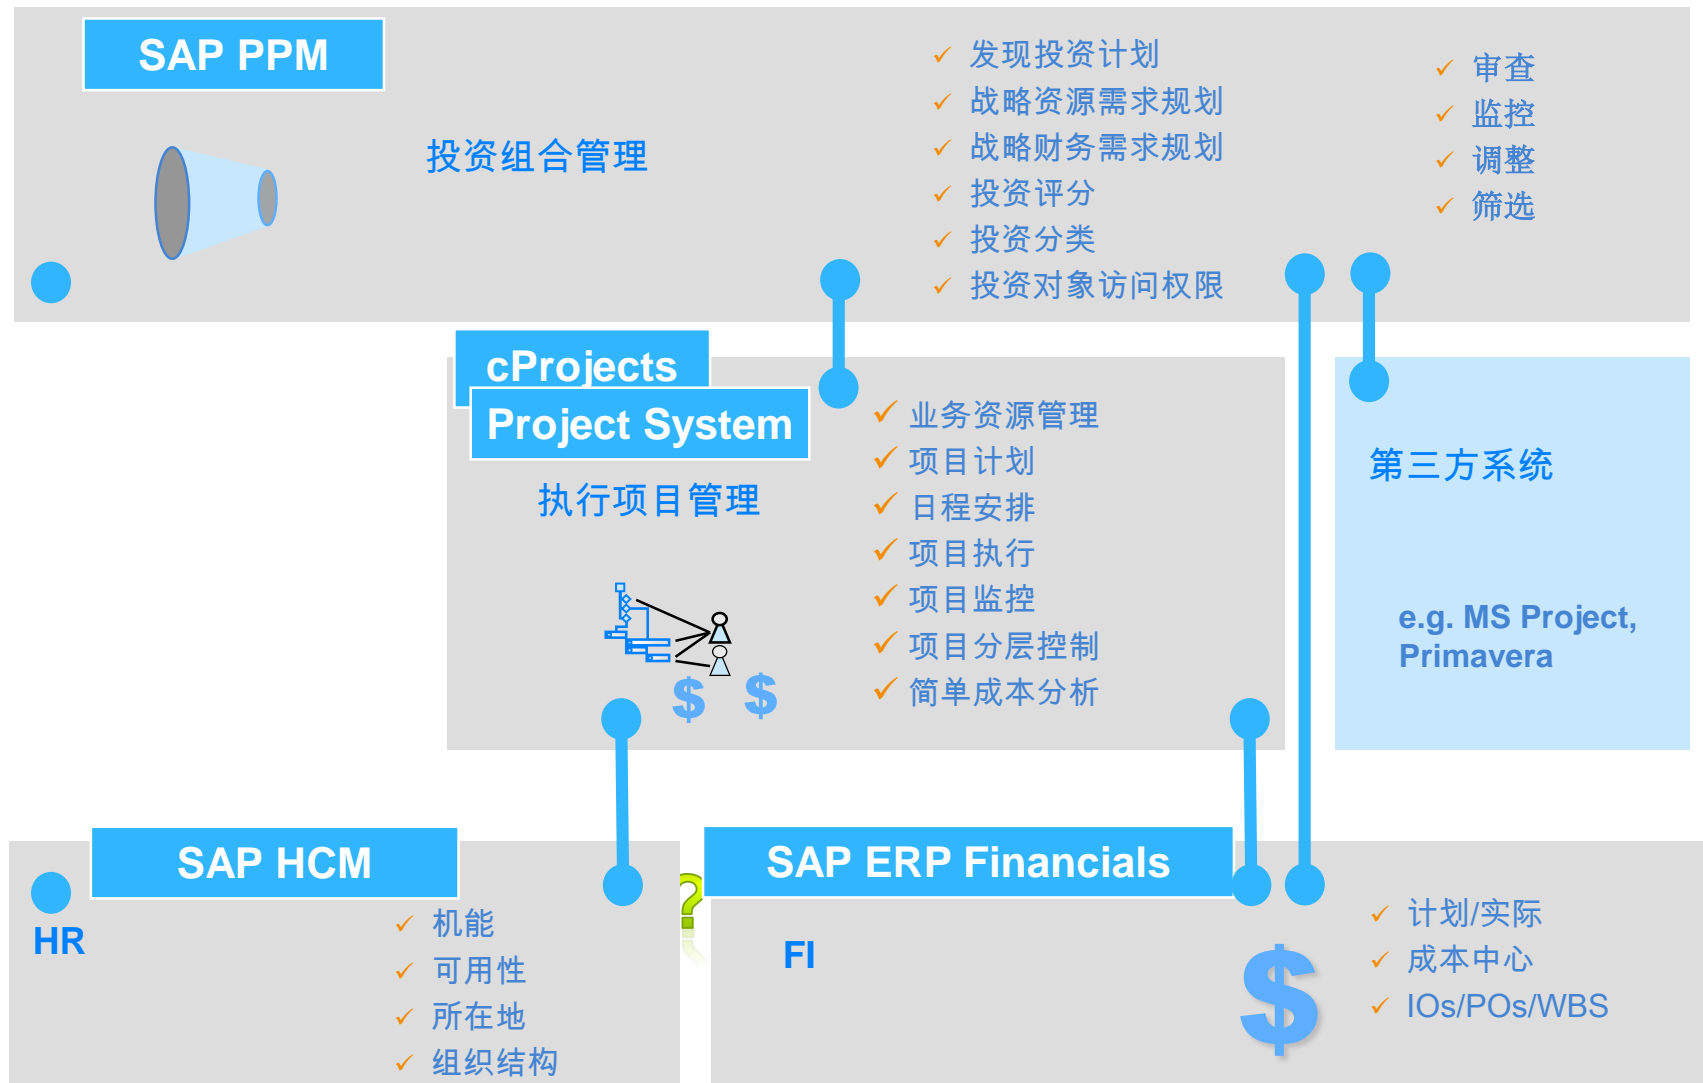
SAP PPM

投资组合管理

✓ 发现投资计划
✓ 战略资源需求规划
✓ 战略财务需求规划
✓ 投资评分
✓ 投资分类
✓ 投资对象访问权限

✓ 审查
✓ 监控
✓ 调整
✓ 筛选

cProjects

Project System

执行项目管理

$ $

✓ 业务资源管理
✓ 项目计划
✓ 日程安排
✓ 项目执行
✓ 项目监控
✓ 项目分层控制
✓ 简单成本分析

第三方系统

e.g. MS Project, Primavera

SAP HCM

HR

✓ 机能
✓ 可用性
✓ 所在地
✓ 组织结构

SAP ERP Financials

FI

$

✓ 计划/实际
✓ 成本中心
✓ IOs/POs/WBS